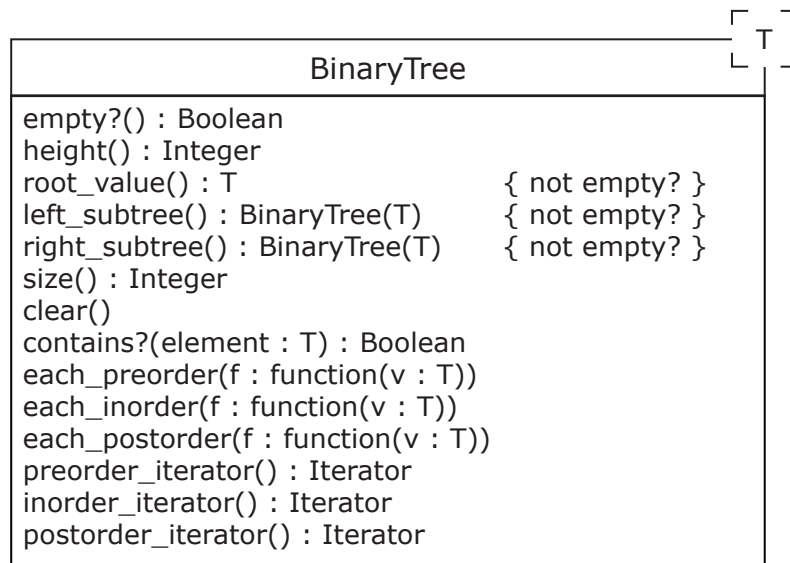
T

BinaryTree

empty?() : Boolean
height() : Integer
root_value() : T { not empty? }
left_subtree() : BinaryTree(T) { not empty? }
right_subtree() : BinaryTree(T) { not empty? }
size() : Integer
clear()
contains?(element : T) : Boolean
each_preorder(f : function(v : T))
each_inorder(f : function(v : T))
each_postorder(f : function(v : T))
preorder_iterator() : Iterator
inorder_iterator() : Iterator
postorder_iterator() : Iterator